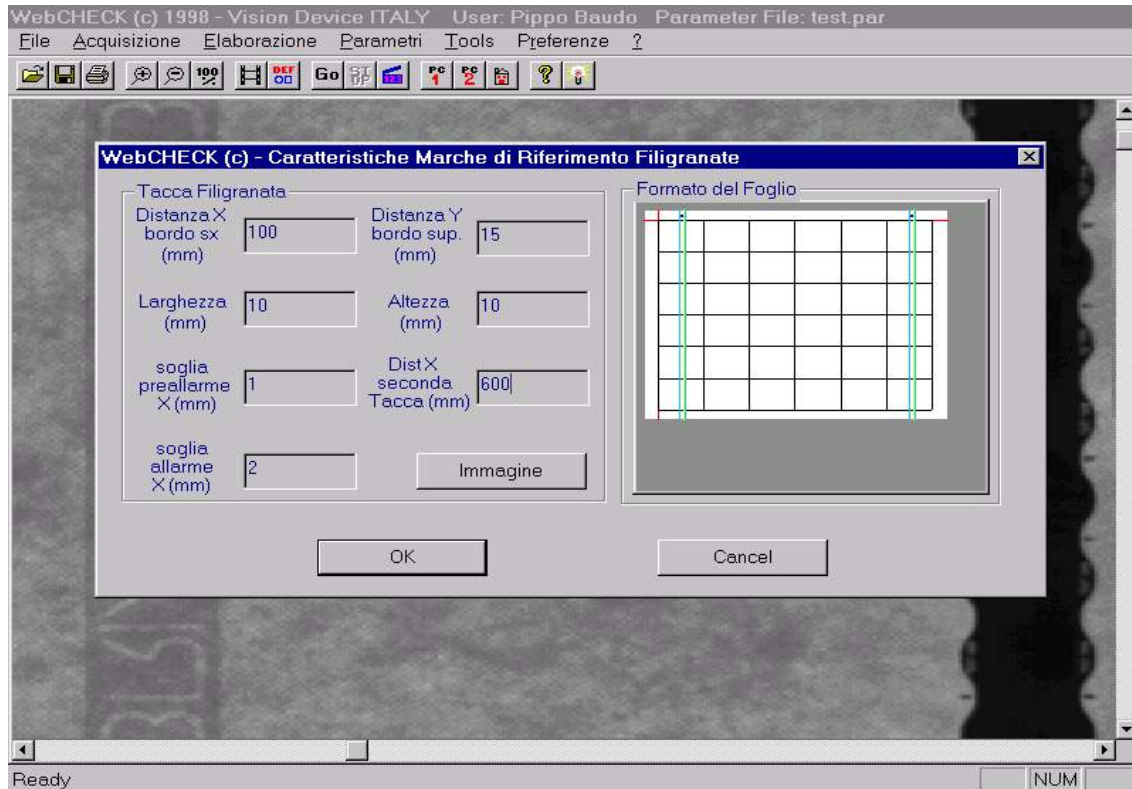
WebCHECK (c) 1998 - Vision Device ITALY User: Pippo Baudo Parameter File: test.par

File Acquisizione Elaborazione Parametri Tools Preferenze ?

100 DEF Go PC 1 PC 2

WebCHECK (c) - Caratteristiche Marche di Riferimento Filigranate

Tacca Filigranata

Distanza X bordo sx (mm) 100

Distanza Y bordo sup. (mm) 15

Larghezza (mm) 10

Altezza (mm) 10

soglia preallarme X (mm) 1

Dist X seconda Tacca (mm) 600

soglia allarme X (mm) 2

Immagine

Formato del Foglio

OK

Cancel

Ready

NUM